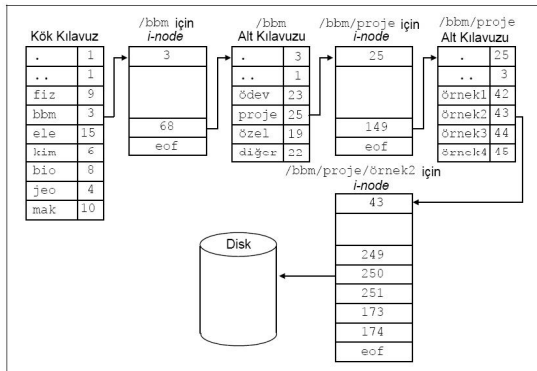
Kök Kılavuz

| . | 1 |
|---|---|
| .. | 1 |
| fiz | 9 |
| bbm | 3 |
| ele | 15 |
| kim | 6 |
| bio | 8 |
| jeo | 4 |
| mak | 10 |

/bbm için
i-node

| 3 |
|---|
| |
| 68 |
| eof |

/bbm
Alt Kılavuzu

| . | 3 |
|---|---|
| .. | 1 |
| ödev | 23 |
| proje | 25 |
| özel | 19 |
| diğer | 22 |

/bbm/proje için
i-node

| 25 |
|---|
| |
| 149 |
| eof |

/bbm/proje
Alt Kılavuzu

| . | 25 |
|---|---|
| .. | 3 |
| örnek1 | 42 |
| örnek2 | 43 |
| örnek3 | 44 |
| örnek4 | 45 |

/bbm/proje/örnek2 için
i-node

| 43 |
|---|
| |
| 249 |
| 250 |
| 251 |
| 173 |
| 174 |
| eof |

Disk